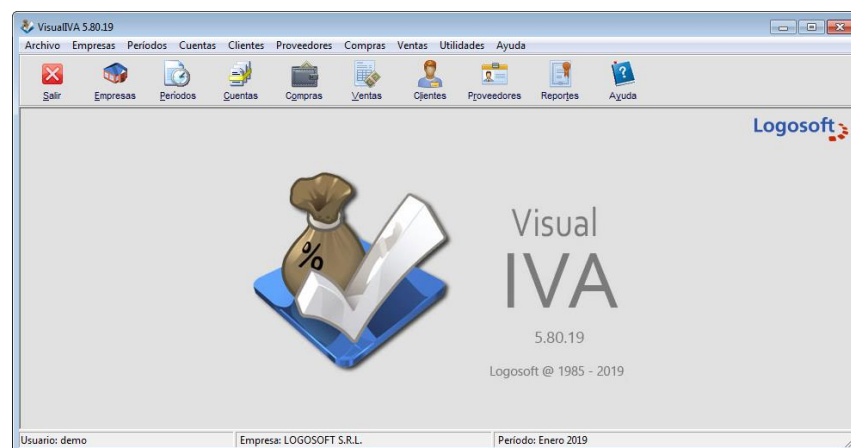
VisualIVA 5.80.19

Archivo Empresas Períodos Cuentas Clientes Proveedores Compras Ventas Utilidades Ayuda

Salir Empresas Períodos Cuentas Compras Ventas Clientes Proveedores Reportes Ayuda

Logosoft

%

Visual
IVA

5.80.19

Logosoft @ 1985 - 2019

Usuario: demo | Empresa: LOGOSOFT S.R.L. | Período: Enero 2019